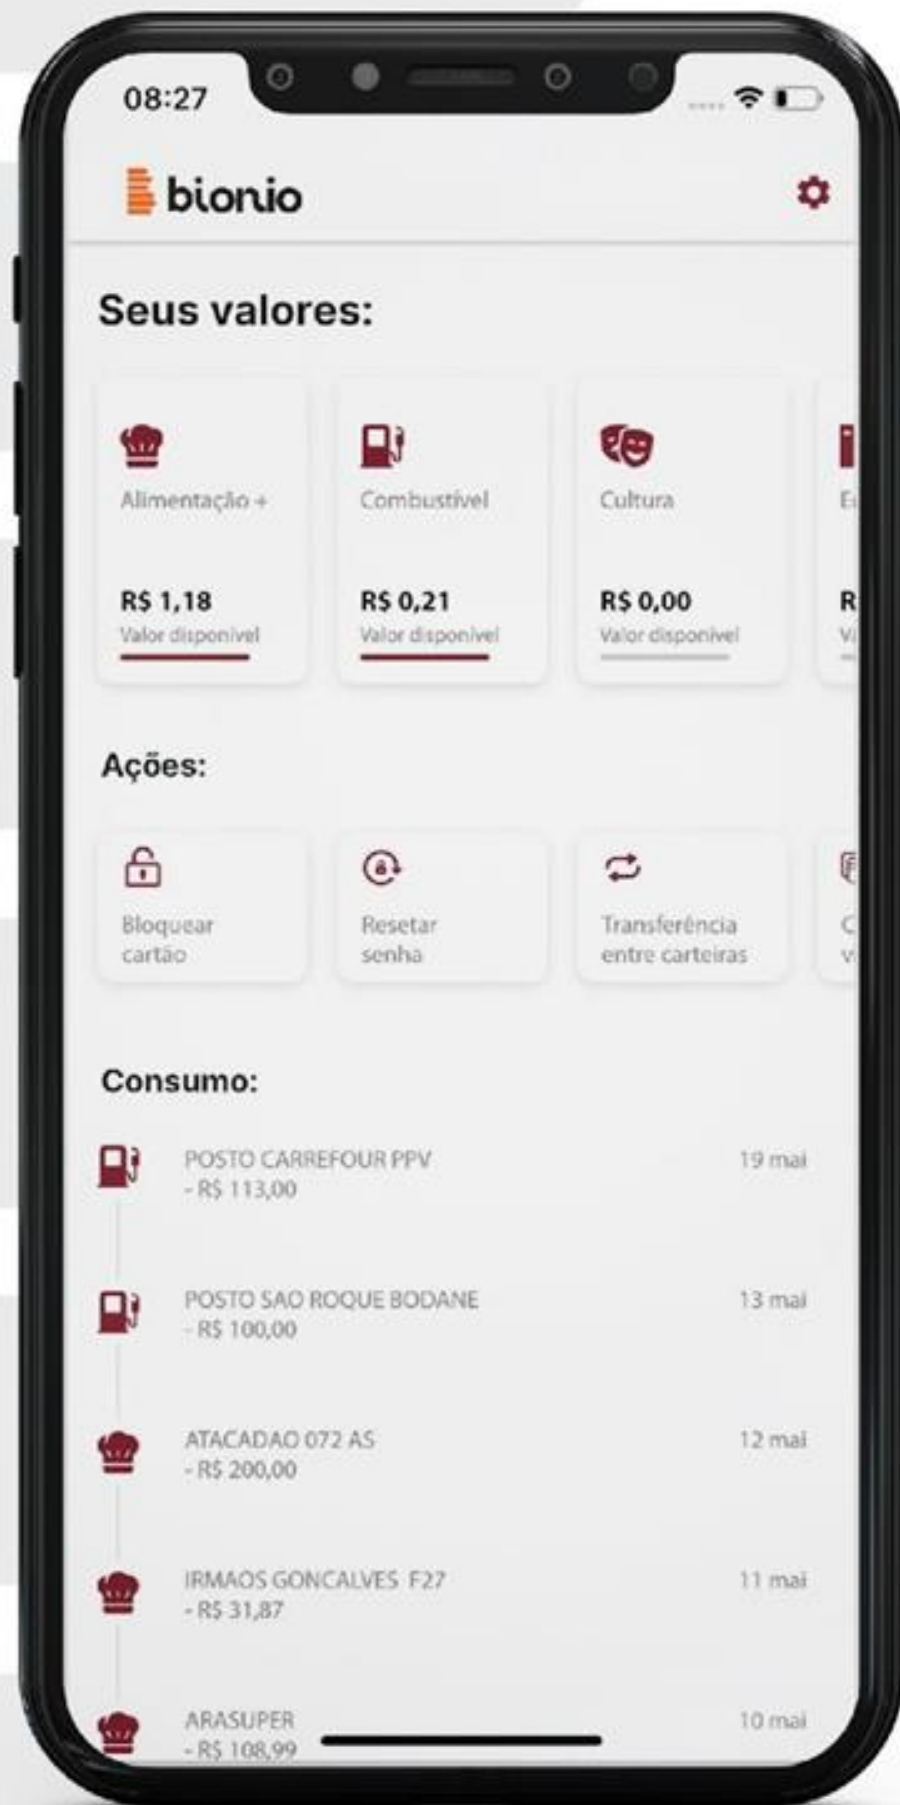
08:27

bionio

Seus valores:

Alimentação +
R$ 1,18
Valor disponível

Combustível
R$ 0,21
Valor disponível

Cultura
R$ 0,00
Valor disponível

E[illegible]
R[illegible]
V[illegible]

Ações:

Bloquear cartão

Resetar senha

Transferência entre carteiras

C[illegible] v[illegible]

Consumo:

POSTO CARREFOUR PPV - R$ 113,00
19 mai

POSTO SAO ROQUE BODANE - R$ 100,00
13 mai

ATACADAO 072 AS - R$ 200,00
12 mai

IRMAOS GONCALVES F27 - R$ 31,87
11 mai

ARASUPER - R$ 108,99
10 mai